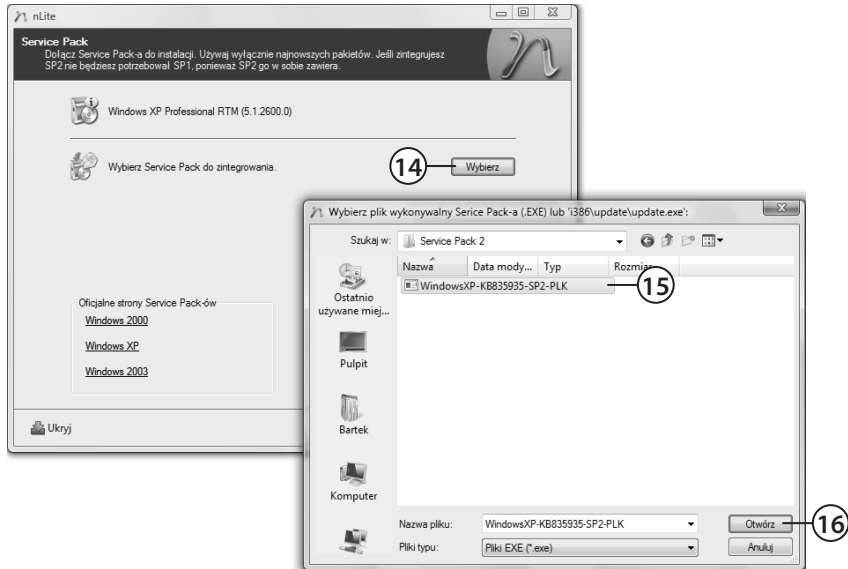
nLite

Service Pack
Dołącz Service Pack-a do instalacji. Używaj wyłącznie najnowszych pakietów. Jeśli zintegrujesz SP2 nie będziesz potrzebował SP1, ponieważ SP2 go w sobie zawiera.

Windows XP Professional RTM (5.1.2600.0)

Wybierz Service Pack do zintegrowania.

14 Wybierz

Oficjalne strony Service Pack-ów
Windows 2000
Windows XP
Windows 2003

Ukryj

Wybierz plik wykonywalny Serice Pack-a (.EXE) lub 'i386\update\update.exe':

Szukaj w: Service Pack 2

Nazwa | Data mody... | Typ | Rozmiar

WindowsXP-KB835935-SP2-PLK 15

Ostatnio używane miej...
Pulpit
Bartek
Komputer

Nazwa pliku: WindowsXP-KB835935-SP2-PLK
Pliki typu: Pliki EXE (*.exe)

Otwórz 16
Anuluj